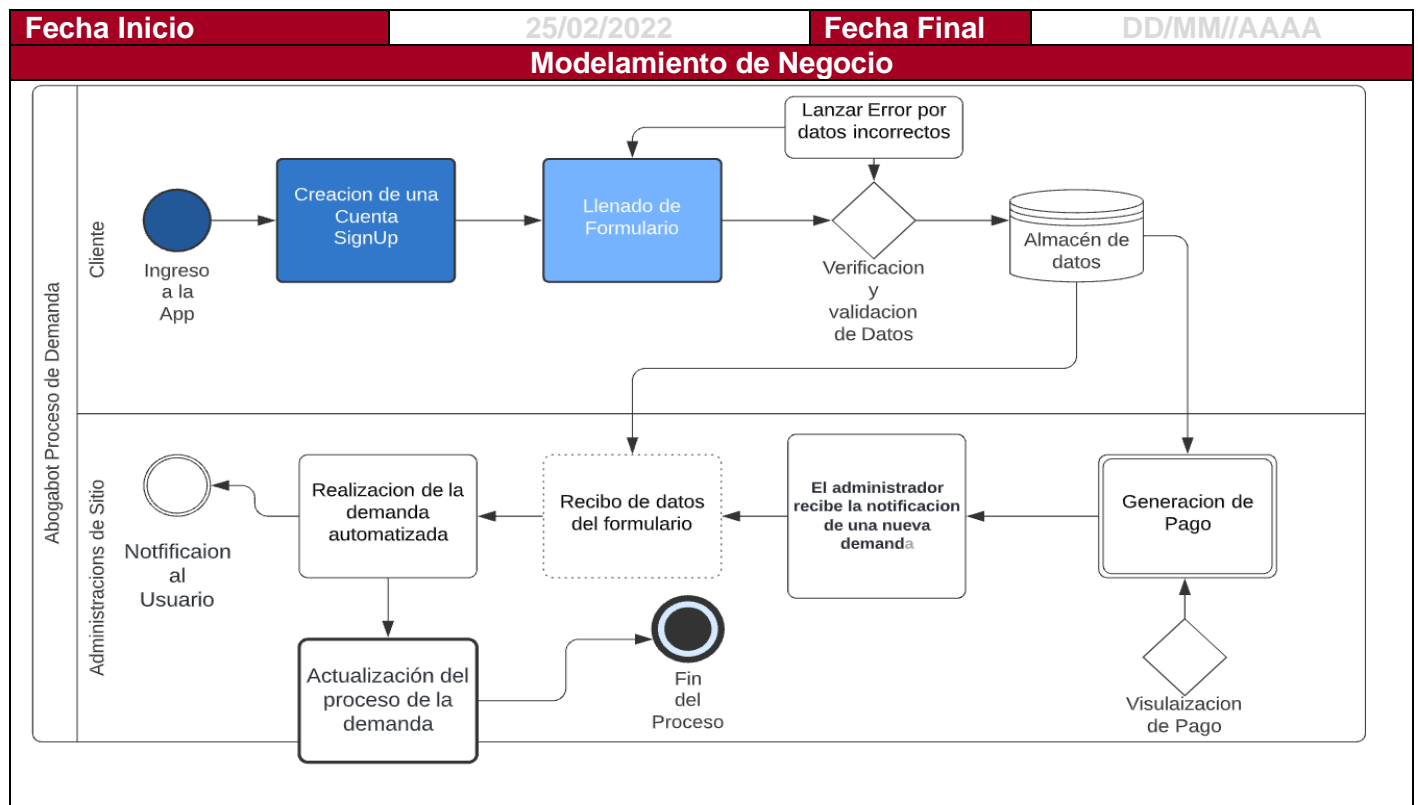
| Fecha Inicio | 25/02/2022 | Fecha Final | DD/MM//AAAA |
|---|---|---|---|

Modelamiento de Negocio

Abogabot Proceso de Demanda

Cliente

Ingreso a la App

Creacion de una Cuenta SignUp

Llenado de Formulario

Lanzar Error por datos incorrectos

Verificacion y validacion de Datos

Almacén de datos

Administracions de Sitio

Notfificaion al Usuario

Realizacion de la demanda automatizada

Recibo de datos del formulario

El administrador recibe la notificacion de una nueva demanda

Generacion de Pago

Actualización del proceso de la demanda

Fin del Proceso

Visulaizacion de Pago